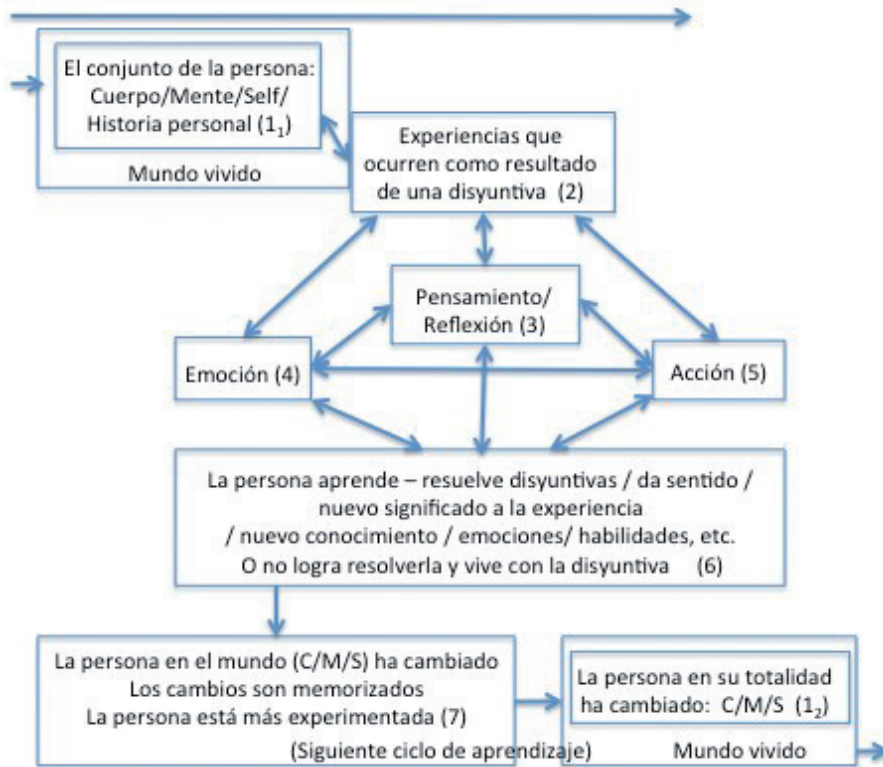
El conjunto de la persona: Cuerpo/Mente/Self/ Historia personal ($1_1$)

Mundo vivido

Experiencias que ocurren como resultado de una disyuntiva (2)

Pensamiento/ Reflexión (3)

Emoción (4)

Acción (5)

La persona aprende – resuelve disyuntivas / da sentido / nuevo significado a la experiencia / nuevo conocimiento / emociones/ habilidades, etc. O no logra resolverla y vive con la disyuntiva (6)

La persona en el mundo (C/M/S) ha cambiado
Los cambios son memorizados
La persona está más experimentada (7)

(Siguiente ciclo de aprendizaje)

La persona en su totalidad ha cambiado: C/M/S ($1_2$)

Mundo vivido